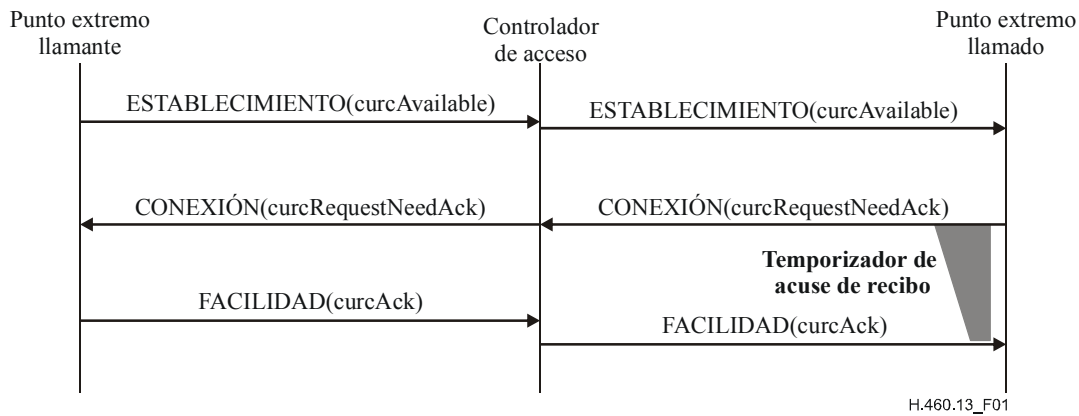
Punto extremo llamante

Controlador de acceso

Punto extremo llamado

ESTABLECIMIENTO(curcAvailable)

ESTABLECIMIENTO(curcAvailable)

CONEXIÓN(curcRequestNeedAck)

CONEXIÓN(curcRequestNeedAck)

Temporizador de acuse de recibo

FACILIDAD(curcAck)

FACILIDAD(curcAck)

H.460.13_F01